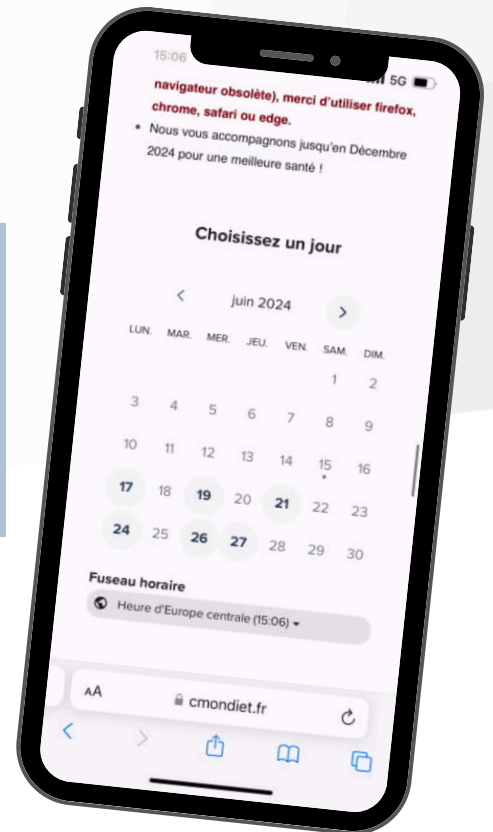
15:06

5G

navigateur obsolète), merci d'utiliser firefox, chrome, safari ou edge.

• Nous vous accompagnons jusqu'en Décembre 2024 pour une meilleure santé !

Choisissez un jour

<

juin 2024

>

| LUN. | MAR. | MER. | JEU. | VEN. | SAM. | DIM. |
|---|---|---|---|---|---|---|
| | | | | | 1 | 2 |
| 3 | 4 | 5 | 6 | 7 | 8 | 9 |
| 10 | 11 | 12 | 13 | 14 | 15 | 16 |
| 17 | 18 | 19 | 20 | 21 | 22 | 23 |
| 24 | 25 | 26 | 27 | 28 | 29 | 30 |

Fuseau horaire

Heure d'Europe centrale (15:06)

AA

cmondiet.fr